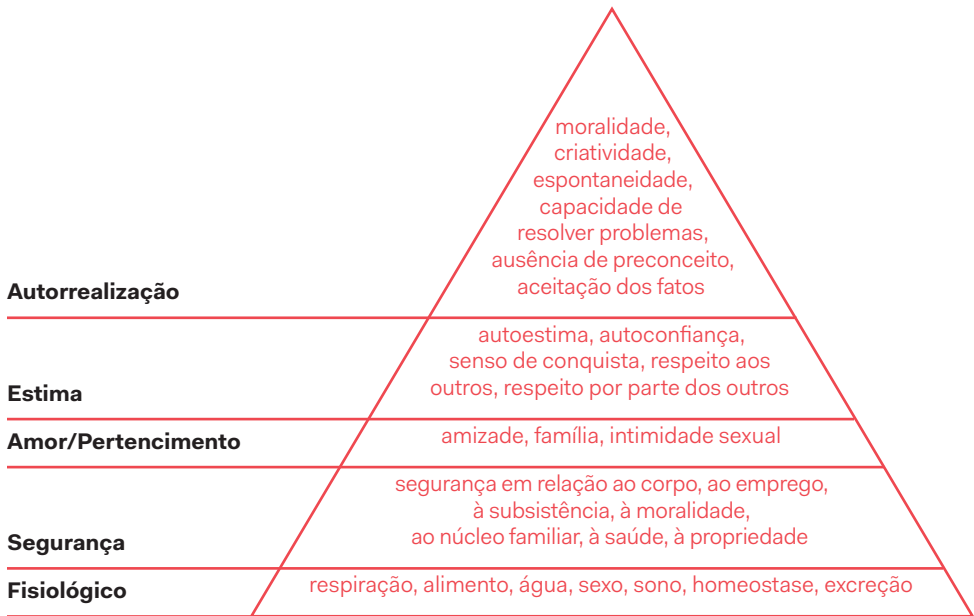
moralidade, criatividade, espontaneidade, capacidade de resolver problemas, ausência de preconceito, aceitação dos fatos

Autorrealização

autoestima, autoconfiança, senso de conquista, respeito aos outros, respeito por parte dos outros

Estima

Amor/Pertencimento

amizade, família, intimidade sexual

segurança em relação ao corpo, ao emprego, à subsistência, à moralidade, ao núcleo familiar, à saúde, à propriedade

Segurança

Fisiológico

respiração, alimento, água, sexo, sono, homeostase, excreção